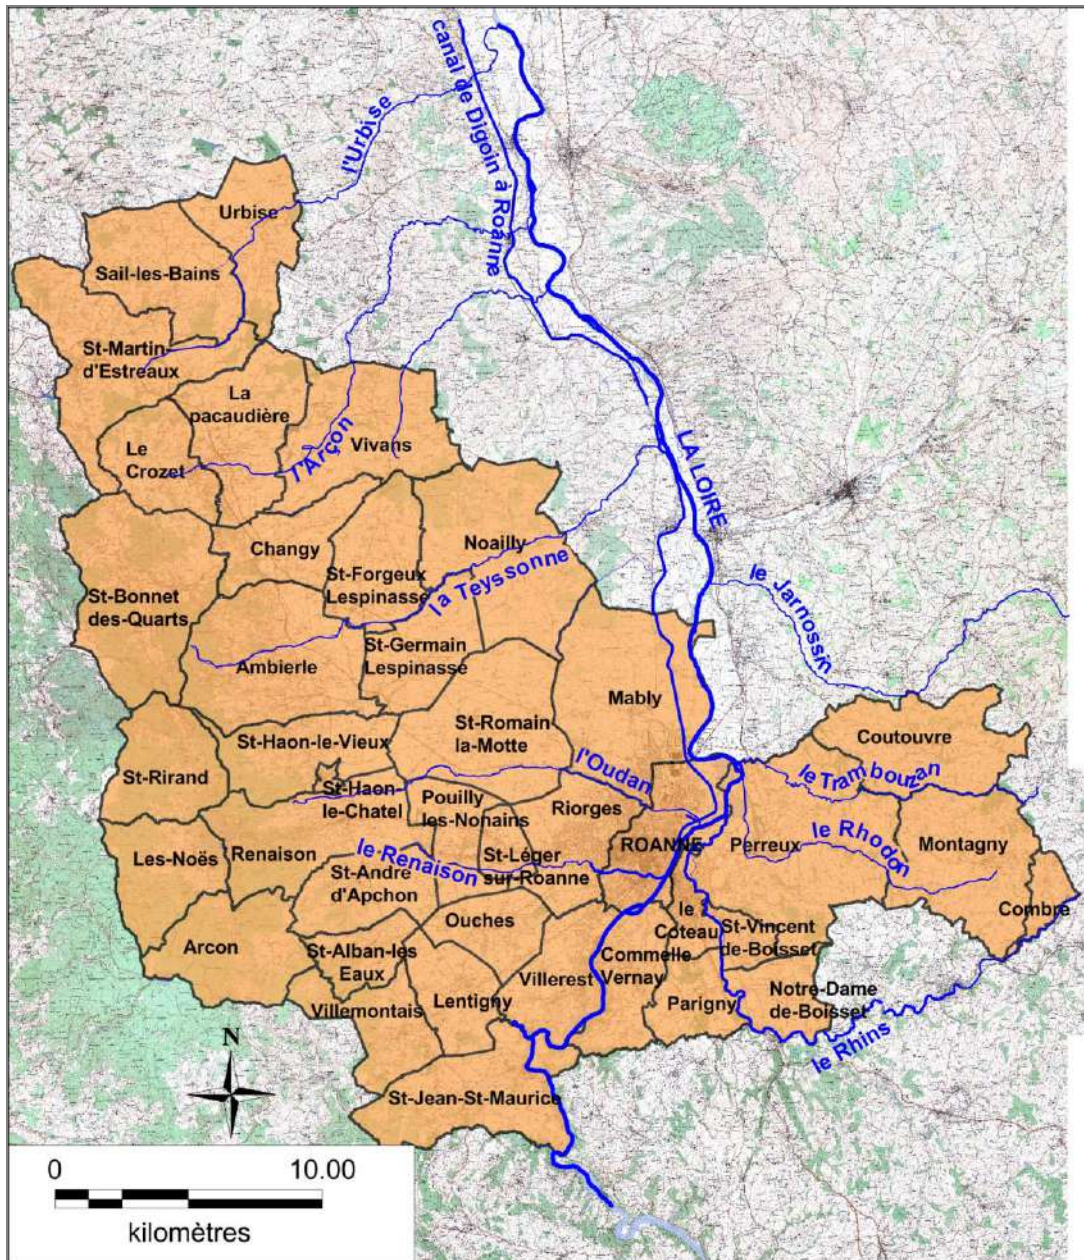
canal de Digoin à Roanne
l'Urbise
Urbise
Sail-les-Bains
St-Martin d'Estreaux
La pacaudière
Le Crozet
l'Arçon
Vivans
LA LOIRE
Changy
Noailly
St-Forgeux Lespinasse
la Teyssonne
le Jarnossin
St-Bonnet des-Quarts
Ambierle
St-Germain Lespinasse
Mably
St-Romain la-Motte
St-Haon-le-Vieux
l'Oudan
Coutouvre
le Tambouzan
St-Rirand
St-Haon le-Chatel
Pouilly les-Nonains
Riorges
le Rhodon
Les-Noës
Renaison
le Renaison
St-Léger sur-Roanne
ROANNE
Perreux
Montagny
St-Andre d'Apchon
Ouches
le Coteau
St-Vincent de-Boisset
Combre
Arcon
St-Alban-les Eaux
Commelle Vernay
Villerest
Parigny
Notre-Dame de-Boisset
Villemontais
Lentigny
le Rhins
N
St-Jean-St-Maurice
0
10.00
kilomètres